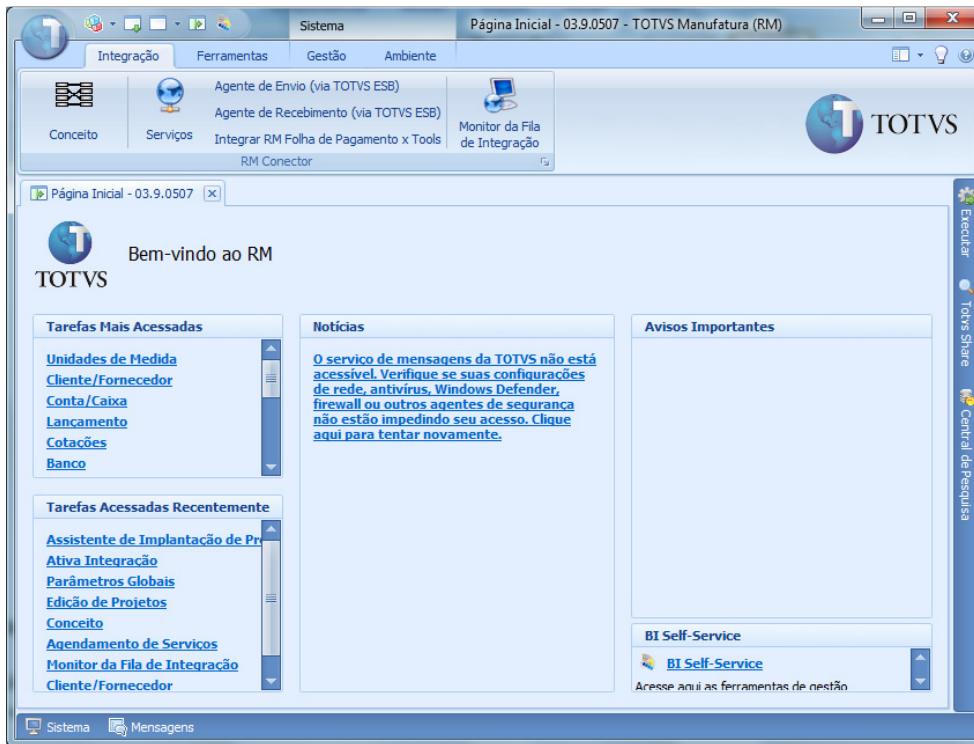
Sistema
Página Inicial - 03.9.0507 - TOTVS Manufatura (RM)

Integração
Ferramentas
Gestão
Ambiente

Conceito
Serviços
Agente de Envio (via TOTVS ESB)
Agente de Recebimento (via TOTVS ESB)
Integrar RM Folha de Pagamento x Tools
Monitor da Fila de Integração
RM Conector

TOTVS

Página Inicial - 03.9.0507

Executar
Totvs Share
Central de Pesquisa

TOTVS
Bem-vindo ao RM

Tarefas Mais Acessadas
Unidades de Medida
Cliente/Fornecedor
Conta/Caixa
Lançamento
Cotações
Banco

Tarefas Acessadas Recentemente
Assistente de Implantação de Pr
Ativa Integração
Parâmetros Globais
Edição de Projetos
Conceito
Agendamento de Serviços
Monitor da Fila de Integração
Cliente/Fornecedor

Notícias
O serviço de mensagens da TOTVS não está acessível. Verifique se suas configurações de rede, antivírus, Windows Defender, firewall ou outros agentes de segurança não estão impedindo seu acesso. Clique aqui para tentar novamente.

Avisos Importantes

BI Self-Service
BI Self-Service
Acesse aqui as ferramentas de gestão

Sistema
Mensagens